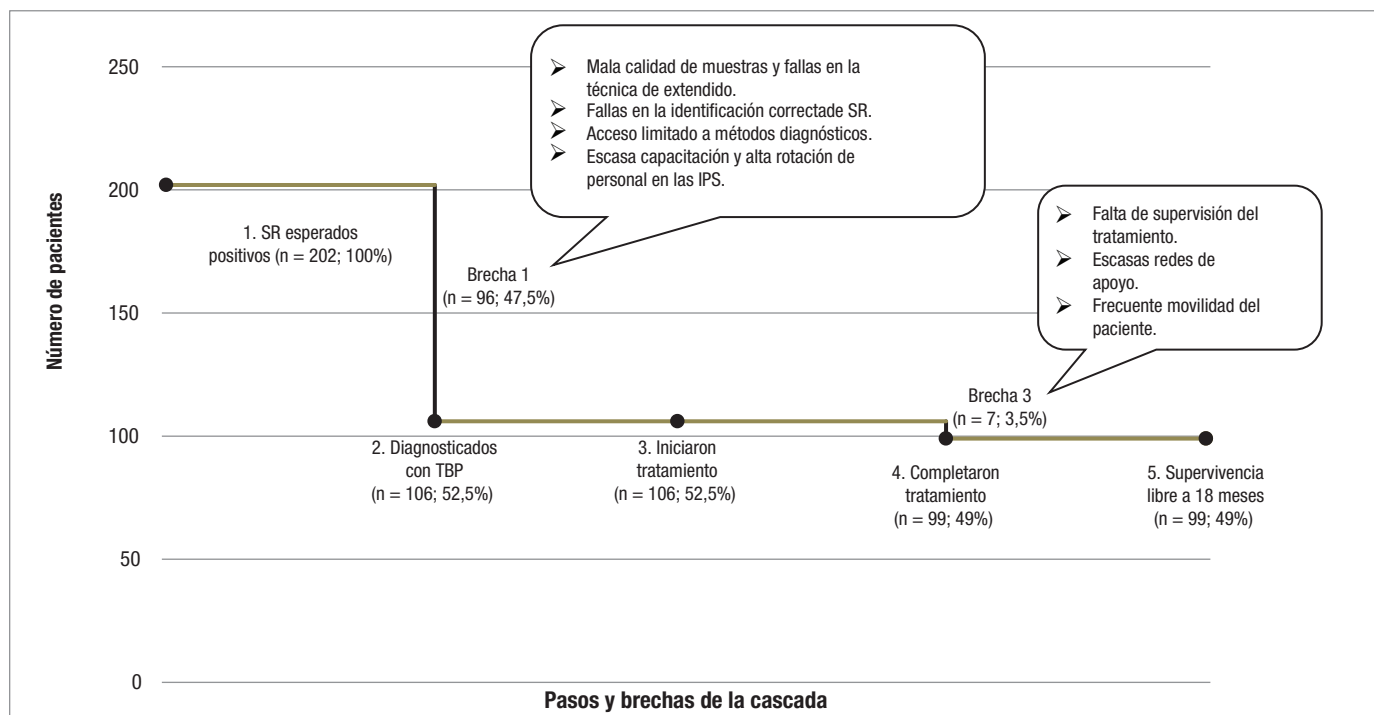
Número de pacientes

250

200

150

100

50

0

Mala calidad de muestras y fallas en la técnica de extendido.
Fallas en la identificación correctade SR.
Acceso limitado a métodos diagnósticos.
Escasa capacitación y alta rotación de personal en las IPS.

1. SR esperados positivos (n = 202; 100%)

Brecha 1
(n = 96; 47,5%)

Falta de supervisión del tratamiento.
Escasas redes de apoyo.
Frecuente movilidad del paciente.

Brecha 3
(n = 7; 3,5%)

2. Diagnosticados con TBP
(n = 106; 52,5%)

3. Iniciaron tratamiento
(n = 106; 52,5%)

4. Completaron tratamiento
(n = 99; 49%)

5. Supervivencia libre a 18 meses
(n = 99; 49%)

Pasos y brechas de la cascada